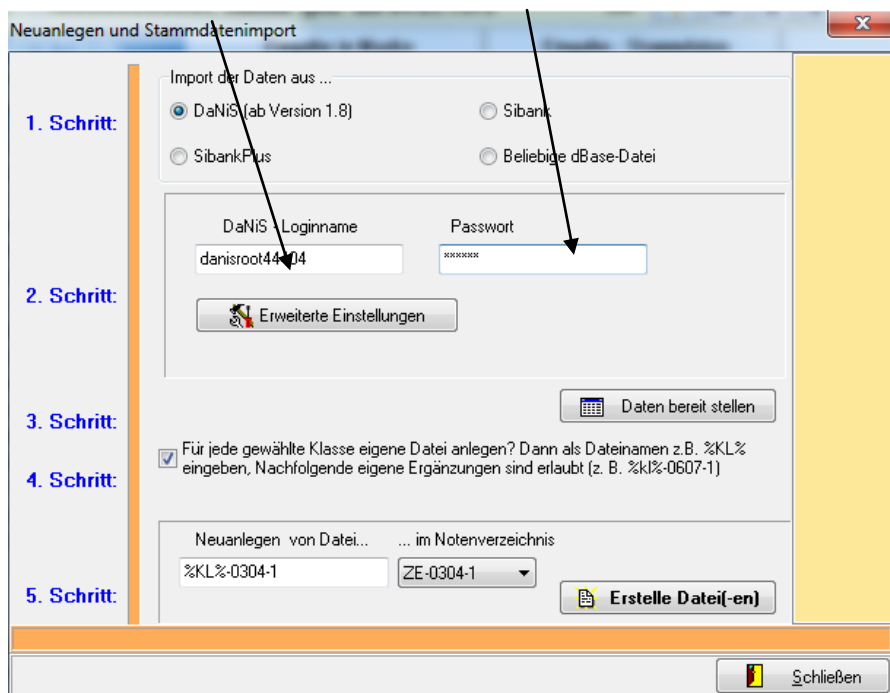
Neuanlegen und Stammdatenimport

1. Schritt:

Import der Daten aus ...

DaNiS (ab Version 1.8)

Sibank

SibankPlus

Beliebige dBase-Datei

2. Schritt:

DaNiS - Loginname

Passwort

danisroot44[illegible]04

******

Erweiterte Einstellungen

3. Schritt:

Daten bereit stellen

4. Schritt:

Für jede gewählte Klasse eigene Datei anlegen? Dann als Dateinamen z.B. %KL% eingeben, Nachfolgende eigene Ergänzungen sind erlaubt (z. B. %kl%-0607-1)

5. Schritt:

Neuanlegen von Datei...

... im Notenverzeichnis

%KL%-0304-1

ZE-0304-1

Erstelle Datei(-en)

Schließen